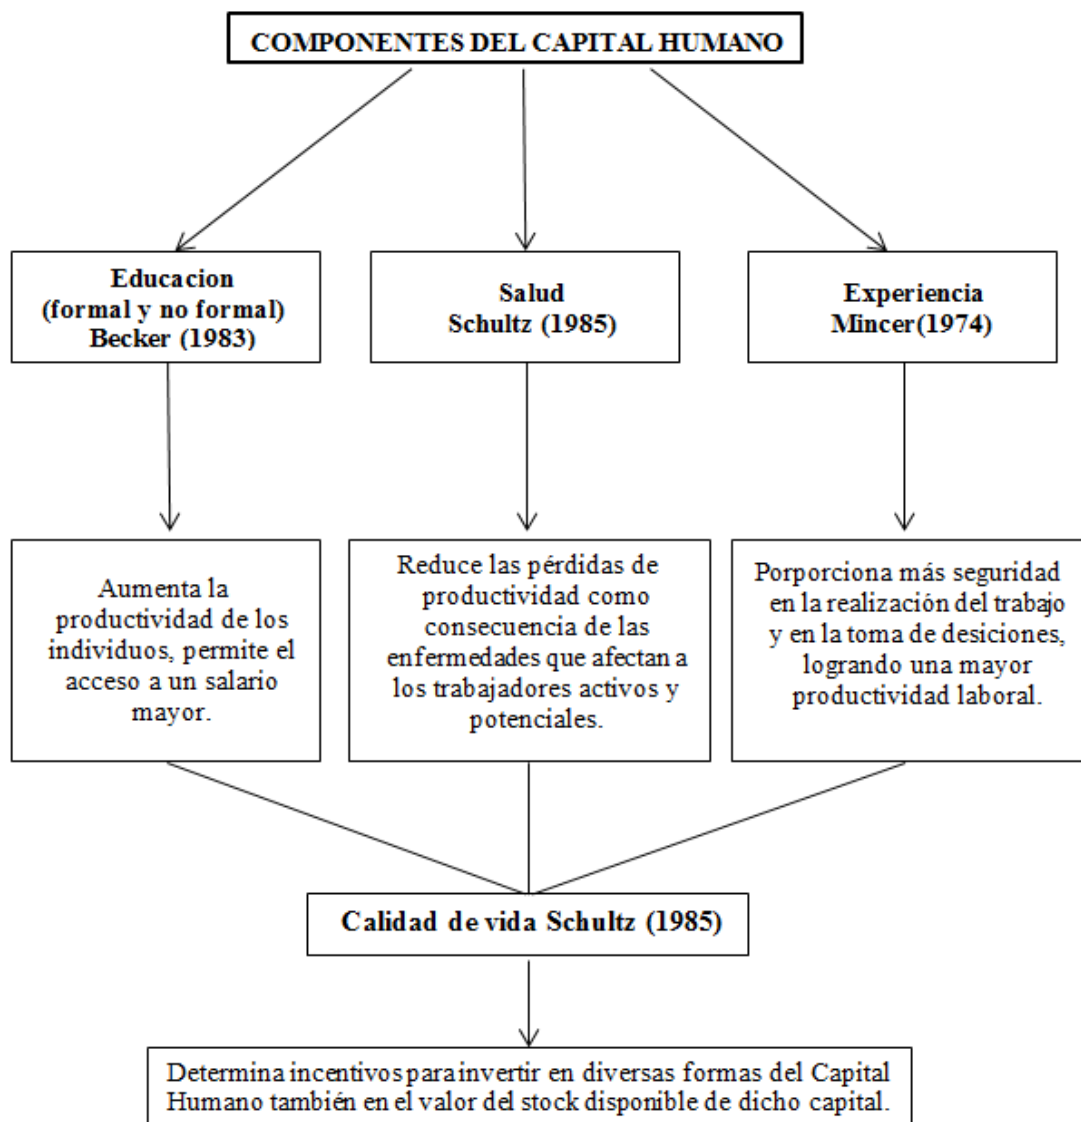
COMPONENTES DEL CAPITAL HUMANO

Educacion (formal y no formal) Becker (1983)

Salud Schultz (1985)

Experiencia Mincer(1974)

Aumenta la productividad de los individuos, permite el acceso a un salario mayor.

Reduce las pérdidas de productividad como consecuencia de las enfermedades que afectan a los trabajadores activos y potenciales.

Porporciona más seguridad en la realización del trabajo y en la toma de desiciones, logrando una mayor productividad laboral.

Calidad de vida Schultz (1985)

Determina incentivos para invertir en diversas formas del Capital Humano también en el valor del stock disponible de dicho capital.